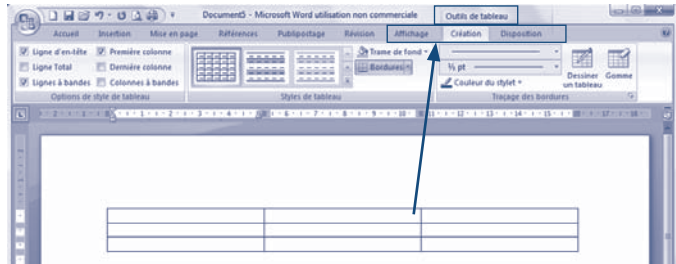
Document5 - Microsoft Word utilisation non commerciale

Outils de tableau

Accueil Insertion Mise en page Références Publipostage Révision Affichage Création Disposition

Ligne d'en-tête
Première colonne
Ligne Total
Dernière colonne
Lignes à bandes
Colonnes à bandes

Options de style de tableau

Styles de tableau

Trame de fond
Bordures

½ pt
Couleur du stylet

Dessiner un tableau
Gomme

Traçage des bordures

L